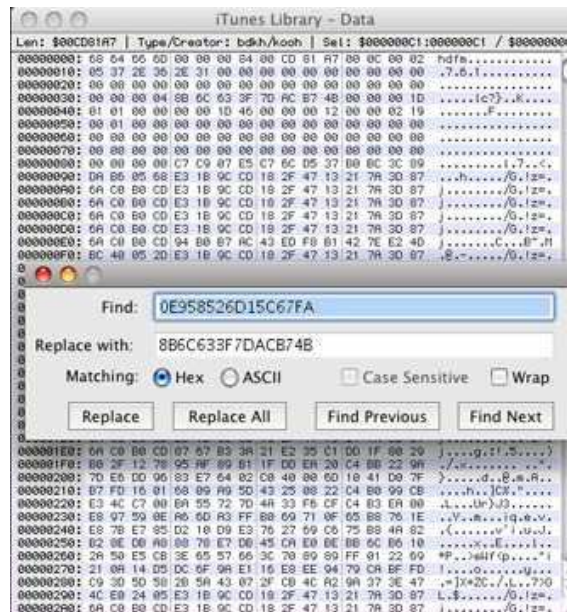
iTunes Library - Data

Len: $00CD81A7 | Type/Creator: bdkh/kooh | Sel: $000000C1:000000C1 / $0000000

00000000: 68 64 66 6D 00 00 00 84 00 CD 81 A7 00 0C 00 02 hdfm............
00000010: 05 37 2E 36 2E 31 00 00 00 00 00 00 00 00 00 00 .7.6.1..........
00000020: 00 00 00 00 00 00 00 00 00 00 00 00 00 00 00 00 ................
00000030: 00 00 00 04 8B 6C 63 3F 7D AC B7 4B 00 00 00 1D .....lc?}..K....
00000040: 01 01 00 00 00 00 10 46 00 00 00 12 00 00 02 19 .......F........
00000050: 00 01 00 00 00 00 00 00 00 00 00 00 00 00 00 00 ................
00000060: 00 00 00 00 00 00 00 00 00 00 00 00 00 00 00 00 ................
00000070: 00 00 00 00 00 00 00 00 00 00 00 00 00 00 00 00 ................
00000080: 00 00 00 00 00 C7 C9 07 E5 C7 6C D5 37 B0 BC 3C 89 .......l.7..<.
00000090: DA B6 05 68 E3 1B 9C CD 18 2F 47 13 21 7A 3D 87 ...h...../G.!z=.
000000A0: 6A C8 B0 CD E3 1B 9C CD 18 2F 47 13 21 7A 3D 87 j......../G.!z=.
000000B0: 6A C8 B0 CD E3 1B 9C CD 18 2F 47 13 21 7A 3D 87 j......../G.!z=.
000000C0: 6A C8 B0 CD E3 1B 9C CD 18 2F 47 13 21 7A 3D 87 j......../G.!z=.
000000D0: 6A C8 B0 CD E3 1B 9C CD 18 2F 47 13 21 7A 3D 87 j......../G.!z=.
000000E0: 6A C8 B0 CD 94 B0 87 AC 43 ED F8 B1 42 7E E2 4D j.......C...B~.M
000000F0: BC 40 05 2D E3 1B 9C CD 18 2F 47 13 21 7A 3D 87 .@.-...../G.!z=.

Find: 0E958526D15C67FA
Replace with: 8B6C633F7DACB74B
Matching: Hex ASCII Case Sensitive Wrap
Replace Replace All Find Previous Find Next

000001E0: 6A C8 B0 CD 07 67 83 3A 21 E2 35 C1 00 1F 00 29 j....g.:!.5....)
000001F0: B8 2F 12 78 95 AF 89 B1 1F DD EA 20 C4 B8 22 9A ./.x.......... ".
00000200: 7D E6 DD 96 83 E7 64 02 C8 40 00 5D 10 41 D0 7F }.....d..@.m.A..
00000210: B7 FD 16 01 68 89 A9 5D 43 25 08 22 C4 B0 99 CB ....h..]C%."....
00000220: E3 4C C7 00 BA 55 72 7D 4A 33 F8 CF C4 83 E8 00 .L...Ur}J3......
00000230: E8 97 59 0E A6 6D 63 FF B0 D0 71 0F 65 B8 76 1E ..Y..mc...q.e.v.
00000240: E8 7B E7 85 D2 10 D9 E3 76 27 69 C6 75 B8 4A 82 .{......v'i.u.J.
00000250: B2 0E D0 A0 00 78 E7 DB 45 CA E0 BE B8 6C B6 10 .....x..E....l..
00000260: 2A 50 E5 CB 3E 65 57 66 3C 70 89 89 FF 01 22 69 *P..>eWf<p....."i
00000270: 21 0A 14 D5 DC 6F 9A E1 16 E8 EE 94 79 CA BF FD !....o......y...
00000280: C9 30 5D 58 2B 5A 43 07 2F C8 4C A2 9A 37 3E 47 .=]X+ZC./.L..7>G
00000290: 4C E8 24 85 E3 1B 9C CD 18 2F 47 13 21 7A 3D 87 L.$....../G.!z=.
000002A0: 6A C8 B0 CD E3 1B 9C CD 18 2F 47 13 21 7A 3D 87 j......../G.!z=.